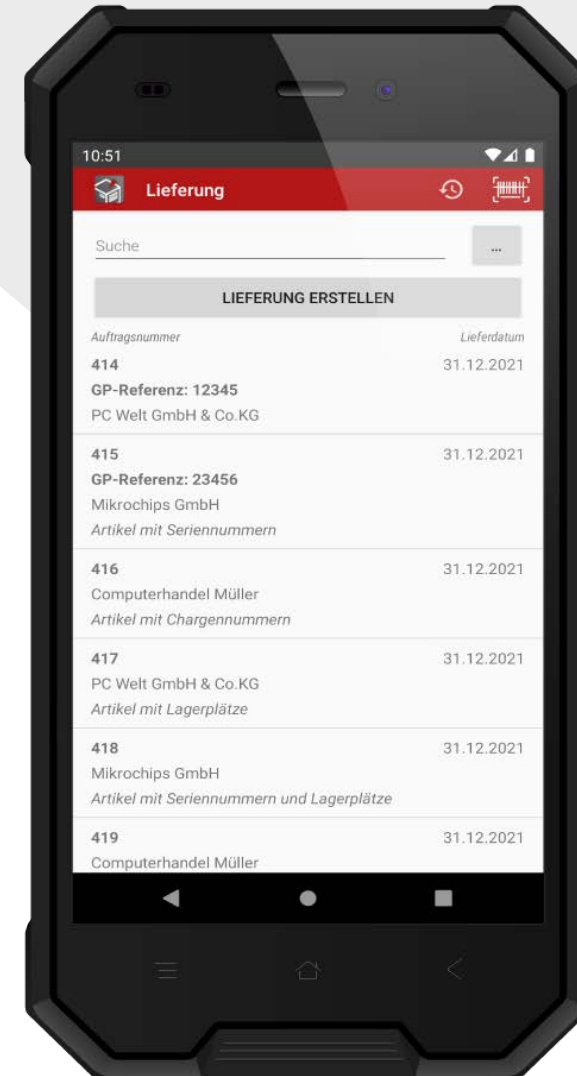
10:51

Lieferung

Suche

...

LIEFERUNG ERSTELLEN

Auftragsnummer

Lieferdatum

414
GP-Referenz: 12345
PC Welt GmbH & Co.KG
31.12.2021

415
GP-Referenz: 23456
Mikrochips GmbH
Artikel mit Seriennummern
31.12.2021

416
Computerhandel Müller
Artikel mit Chargennummern
31.12.2021

417
PC Welt GmbH & Co.KG
Artikel mit Lagerplätze
31.12.2021

418
Mikrochips GmbH
Artikel mit Seriennummern und Lagerplätze
31.12.2021

419
Computerhandel Müller
31.12.2021